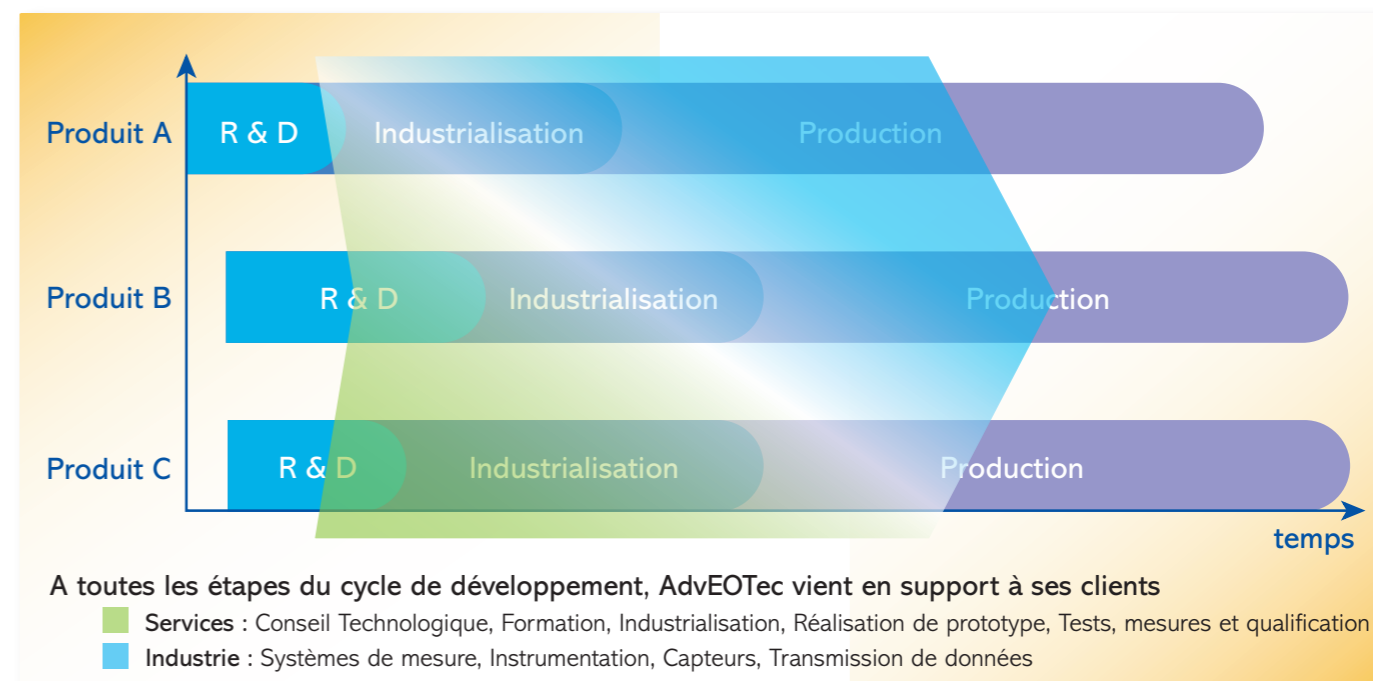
Produit A
R & D
Industrialisation
Production

Produit B
R & D
Industrialisation
Production

Produit C
R & D
Industrialisation
Production

temps

A toutes les étapes du cycle de développement, AdvEOTec vient en support à ses clients

Services : Conseil Technologique, Formation, Industrialisation, Réalisation de prototype, Tests, mesures et qualification

Industrie : Systèmes de mesure, Instrumentation, Capteurs, Transmission de données